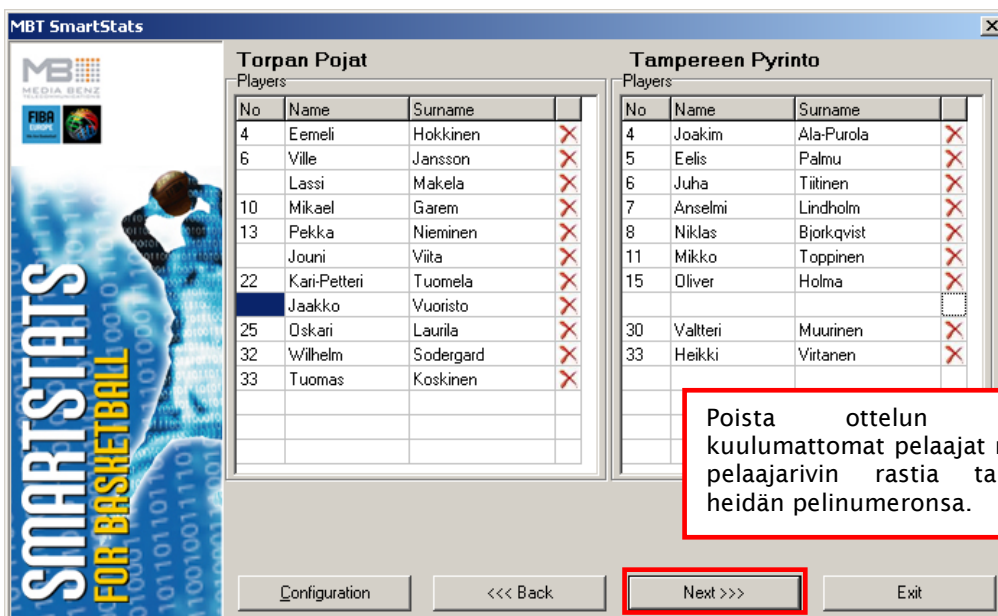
MBT SmartStats

MB MEDIA BENZ

FIBA EUROPE

SMARTSTATS FOR BASKETBALL

Torpan Pojat

Players

| No | Name | Surname |
|---|---|---|
| 4 | Eemeli | Hokkinen |
| 6 | Ville | Jansson |
| | Lassi | Makela |
| 10 | Mikael | Garem |
| 13 | Pekka | Nieminen |
| | Jouni | Viita |
| 22 | Kari-Petteri | Tuomela |
| | Jaakko | Vuoristo |
| 25 | Oskari | Laurila |
| 32 | Wilhelm | Sodergard |
| 33 | Tuomas | Koskinen |

Tampereen Pyrinto

Players

| No | Name | Surname |
|---|---|---|
| 4 | Joakim | Ala-Purola |
| 5 | Eelis | Palmu |
| 6 | Juha | Tiitinen |
| 7 | Anselmi | Lindholm |
| 8 | Niklas | Bjorkqvist |
| 11 | Mikko | Toppinen |
| 15 | Oliver | Holma |
| | | |
| 30 | Valtteri | Muurinen |
| 33 | Heikki | Virtanen |

Poista ottelun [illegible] kuulumattomat pelaajat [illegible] pelaajarivin rastia ta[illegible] heidän pelinumeronsa.

Configuration

<<< Back

Next >>>

Exit